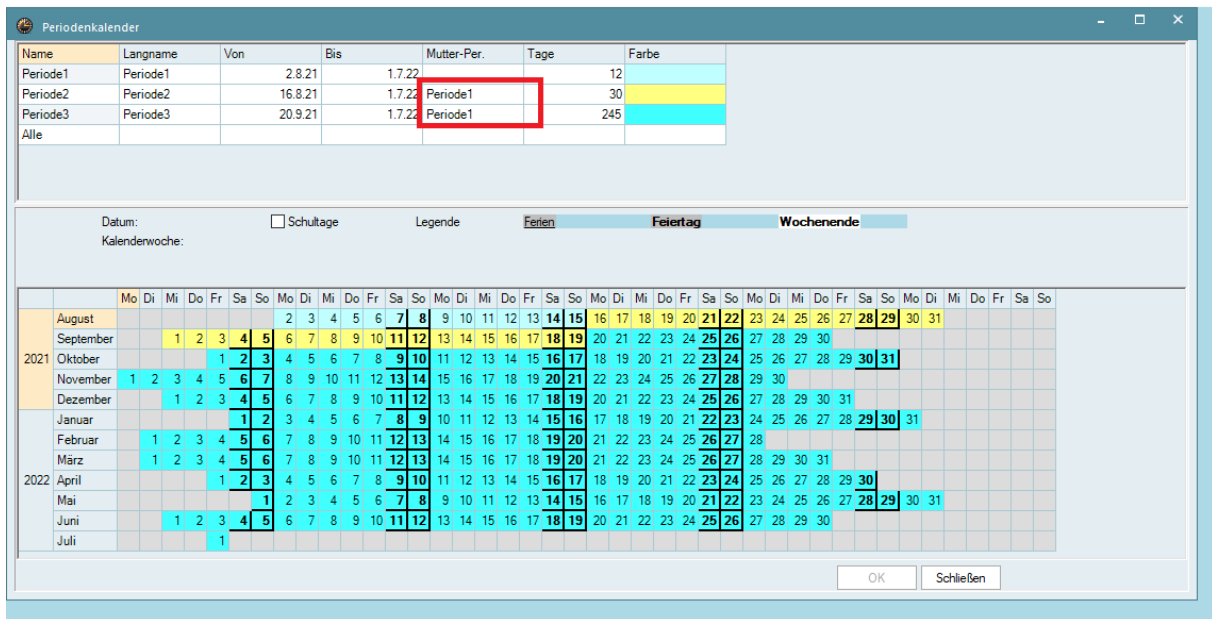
Periodenkalender

| Name | Langname | Von | Bis | Mutter-Per. | Tage | Farbe |
|---|---|---|---|---|---|---|
| Periode1 | Periode1 | 2.8.21 | 1.7.22 | | 12 | |
| Periode2 | Periode2 | 16.8.21 | 1.7.22 | Periode1 | 30 | |
| Periode3 | Periode3 | 20.9.21 | 1.7.22 | Periode1 | 245 | |
| Alle | | | | | | |

Datum:
Kalenderwoche:
Schultage
Legende
Ferien
Feiertag
Wochenende

| | | Mo | Di | Mi | Do | Fr | Sa | So | Mo | Di | Mi | Do | Fr | Sa | So | Mo | Di | Mi | Do | Fr | Sa | So | Mo | Di | Mi | Do | Fr | Sa | So | Mo | Di | Mi | Do | Fr | Sa | So | Mo | Di | Mi | Do | Fr | Sa | So |
|---|---|---|---|---|---|---|---|---|---|---|---|---|---|---|---|---|---|---|---|---|---|---|---|---|---|---|---|---|---|---|---|---|---|---|---|---|---|---|---|---|---|---|---|
| 2021 | August | | | | | | | | 2 | 3 | 4 | 5 | 6 | 7 | 8 | 9 | 10 | 11 | 12 | 13 | 14 | 15 | 16 | 17 | 18 | 19 | 20 | 21 | 22 | 23 | 24 | 25 | 26 | 27 | 28 | 29 | 30 | 31 | | | | | |
| | September | | | 1 | 2 | 3 | 4 | 5 | 6 | 7 | 8 | 9 | 10 | 11 | 12 | 13 | 14 | 15 | 16 | 17 | 18 | 19 | 20 | 21 | 22 | 23 | 24 | 25 | 26 | 27 | 28 | 29 | 30 | | | | | | | | | | |
| | Oktober | | | | | 1 | 2 | 3 | 4 | 5 | 6 | 7 | 8 | 9 | 10 | 11 | 12 | 13 | 14 | 15 | 16 | 17 | 18 | 19 | 20 | 21 | 22 | 23 | 24 | 25 | 26 | 27 | 28 | 29 | 30 | 31 | | | | | | | |
| | November | 1 | 2 | 3 | 4 | 5 | 6 | 7 | 8 | 9 | 10 | 11 | 12 | 13 | 14 | 15 | 16 | 17 | 18 | 19 | 20 | 21 | 22 | 23 | 24 | 25 | 26 | 27 | 28 | 29 | 30 | | | | | | | | | | | | |
| | Dezember | | | 1 | 2 | 3 | 4 | 5 | 6 | 7 | 8 | 9 | 10 | 11 | 12 | 13 | 14 | 15 | 16 | 17 | 18 | 19 | 20 | 21 | 22 | 23 | 24 | 25 | 26 | 27 | 28 | 29 | 30 | 31 | | | | | | | | | |
| 2022 | Januar | | | | | | 1 | 2 | 3 | 4 | 5 | 6 | 7 | 8 | 9 | 10 | 11 | 12 | 13 | 14 | 15 | 16 | 17 | 18 | 19 | 20 | 21 | 22 | 23 | 24 | 25 | 26 | 27 | 28 | 29 | 30 | 31 | | | | | | |
| | Februar | | 1 | 2 | 3 | 4 | 5 | 6 | 7 | 8 | 9 | 10 | 11 | 12 | 13 | 14 | 15 | 16 | 17 | 18 | 19 | 20 | 21 | 22 | 23 | 24 | 25 | 26 | 27 | 28 | | | | | | | | | | | | | |
| | März | | 1 | 2 | 3 | 4 | 5 | 6 | 7 | 8 | 9 | 10 | 11 | 12 | 13 | 14 | 15 | 16 | 17 | 18 | 19 | 20 | 21 | 22 | 23 | 24 | 25 | 26 | 27 | 28 | 29 | 30 | 31 | | | | | | | | | | |
| | April | | | | | 1 | 2 | 3 | 4 | 5 | 6 | 7 | 8 | 9 | 10 | 11 | 12 | 13 | 14 | 15 | 16 | 17 | 18 | 19 | 20 | 21 | 22 | 23 | 24 | 25 | 26 | 27 | 28 | 29 | 30 | | | | | | | | |
| | Mai | | | | | | | 1 | 2 | 3 | 4 | 5 | 6 | 7 | 8 | 9 | 10 | 11 | 12 | 13 | 14 | 15 | 16 | 17 | 18 | 19 | 20 | 21 | 22 | 23 | 24 | 25 | 26 | 27 | 28 | 29 | 30 | 31 | | | | | |
| | Juni | | | 1 | 2 | 3 | 4 | 5 | 6 | 7 | 8 | 9 | 10 | 11 | 12 | 13 | 14 | 15 | 16 | 17 | 18 | 19 | 20 | 21 | 22 | 23 | 24 | 25 | 26 | 27 | 28 | 29 | 30 | | | | | | | | | | |
| | Juli | | | | | 1 | | | | | | | | | | | | | | | | | | | | | | | | | | | | | | | | | | | | | |

OK
Schließen